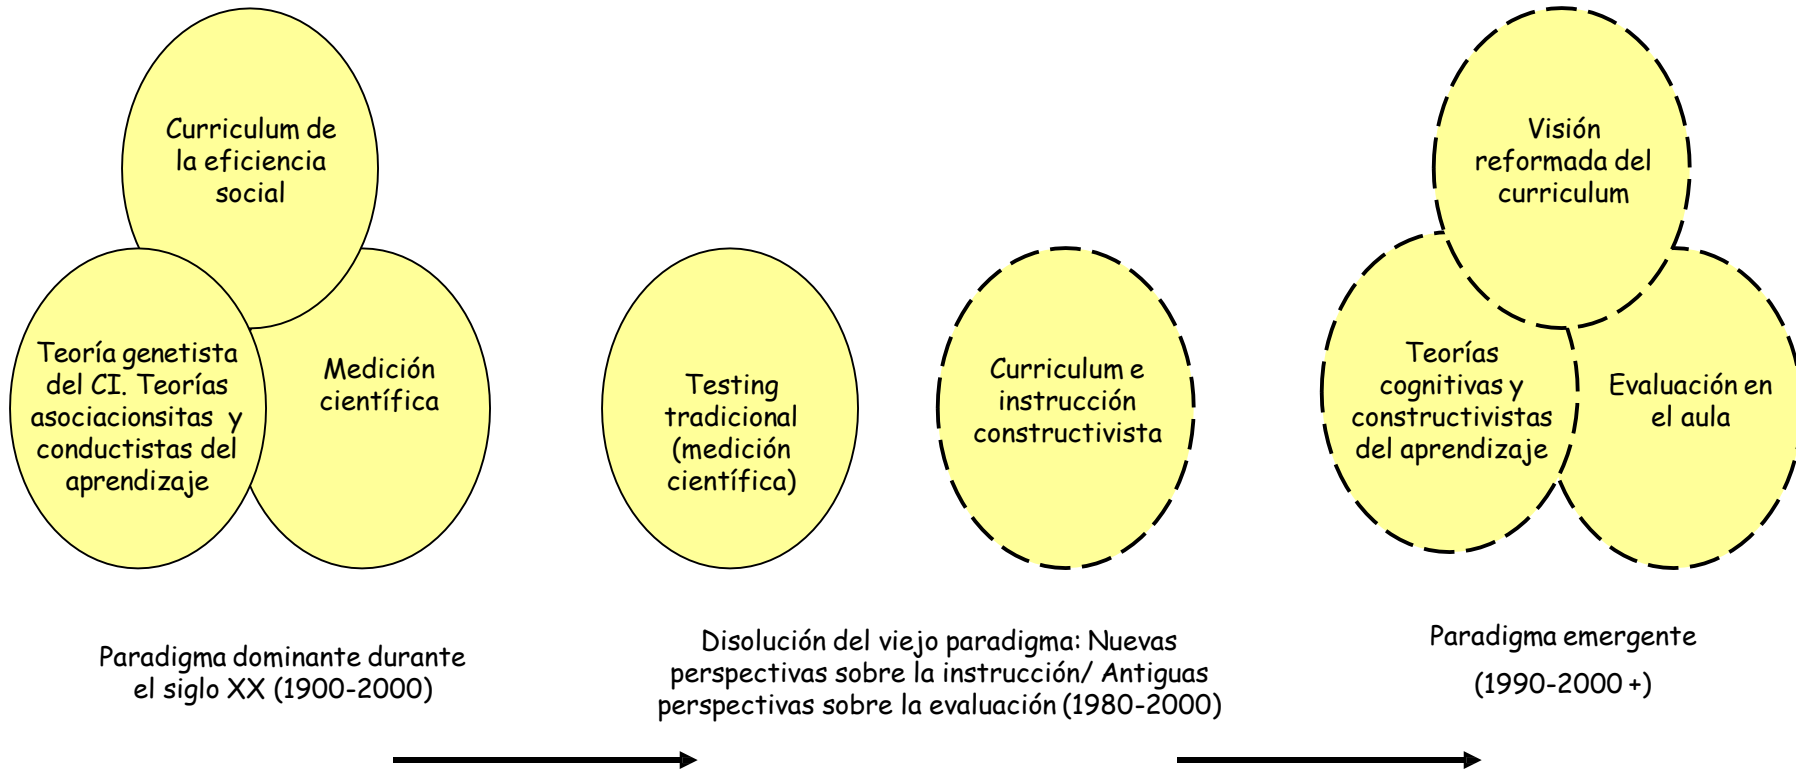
Curriculum de la eficiencia social

Teoría genetista del CI. Teorías asociacionsitas y conductistas del aprendizaje

Medición científica

Testing tradicional (medición científica)

Curriculum e instrucción constructivista

Visión reformada del curriculum

Teorías cognitivas y constructivistas del aprendizaje

Evaluación en el aula

Paradigma dominante durante el siglo XX (1900-2000)

Disolución del viejo paradigma: Nuevas perspectivas sobre la instrucción/ Antiguas perspectivas sobre la evaluación (1980-2000)

Paradigma emergente

(1990-2000 +)